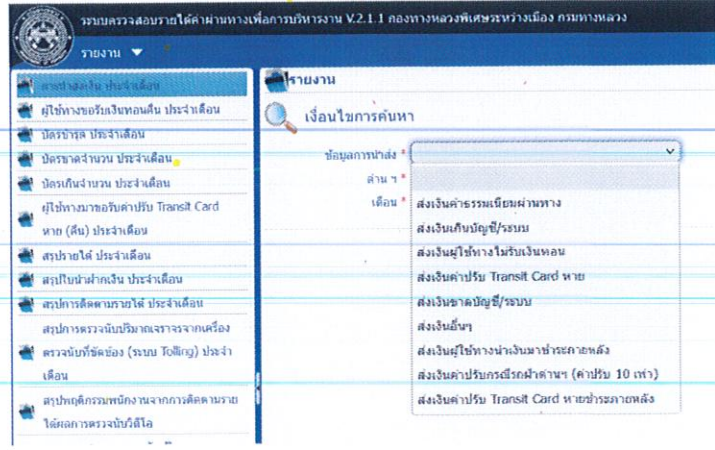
ระบบตรวจสอบรายได้ค่าผ่านทางเพื่อการบริหารงาน V.2.1.1 กองทางหลวงพิเศษระหว่างเมือง กรมทางหลวง

รายงาน ▼

สรุปนำส่งเงิน ประจำเดือน
ผู้ใช้ทางขอรับเงินทอนคืน ประจำเดือน
บัตรชำรุด ประจำเดือน
บัตรขาดจำนวน ประจำเดือน
บัตรเกินจำนวน ประจำเดือน
ผู้ใช้ทางมาขอรับค่าปรับ Transit Card หาย (คืน) ประจำเดือน
สรุปรายได้ ประจำเดือน
สรุปใบนำฝากเงิน ประจำเดือน
สรุปการติดตามรายได้ ประจำเดือน
สรุปการตรวจนับปริมาณจราจรจากเครื่อง
ตรวจนับที่ขัดข้อง (ระบบ Tolling) ประจำเดือน
สรุปพฤติกรรมพนักงานจากการติดตามรายได้ผลการตรวจนับวีดีโอ

รายงาน

เงื่อนไขการค้นหา

ข้อมูลการนำส่ง *
ด่าน ฯ *
เดือน *

ส่งเงินค่าธรรมเนียมผ่านทาง
ส่งเงินเกินบัญชี/ระบบ
ส่งเงินผู้ใช้ทางไม่รับเงินทอน
ส่งเงินค่าปรับ Transit Card หาย
ส่งเงินขาดบัญชี/ระบบ
ส่งเงินอื่นๆ
ส่งเงินผู้ใช้ทางนำเงินมาชำระภายหลัง
ส่งเงินค่าปรับกรณีรถฝ่าด่านฯ (ค่าปรับ 10 เท่า)
ส่งเงินค่าปรับ Transit Card หายชำระภายหลัง